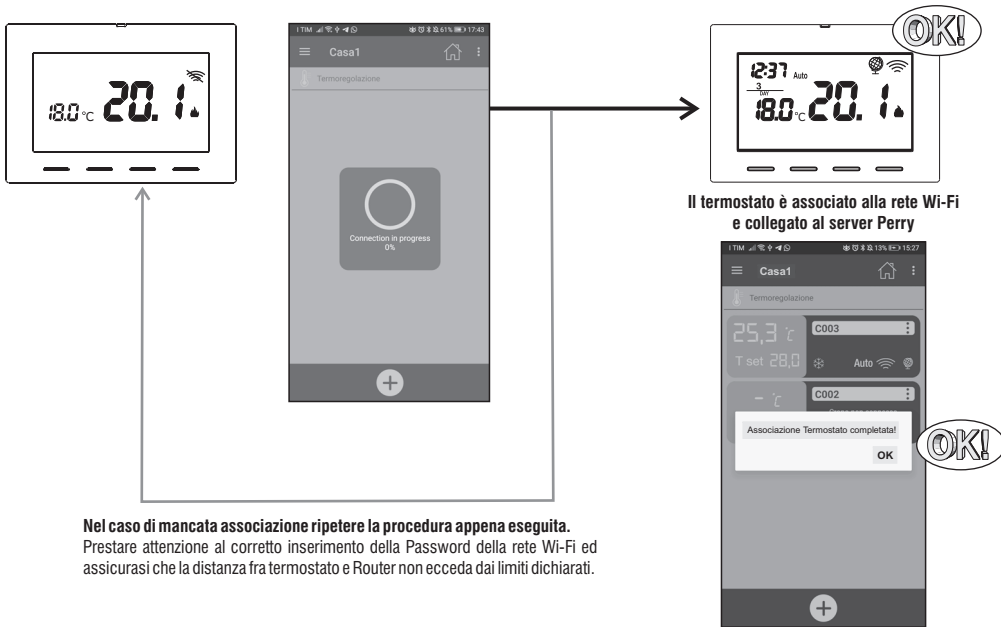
18.0 °C 20.1

I TIM 61% 17:43
Casa1
Termoregolazione
Connection in progress
0%
+

OK!

12:37 Auto
3 DAY
18.0 °C 20.1

Il termostato è associato alla rete Wi-Fi e collegato al server Perry

I TIM 13% 15:27
Casa1
Termoregolazione
25,3 °C
C003
T set 28,0
Auto
- °C
C002
Associazione Termostato completata!
OK
+

OK!

**Nel caso di mancata associazione ripetere la procedura appena eseguita.**
Prestare attenzione al corretto inserimento della Password della rete Wi-Fi ed assicurasi che la distanza fra termostato e Router non ecceda dai limiti dichiarati.